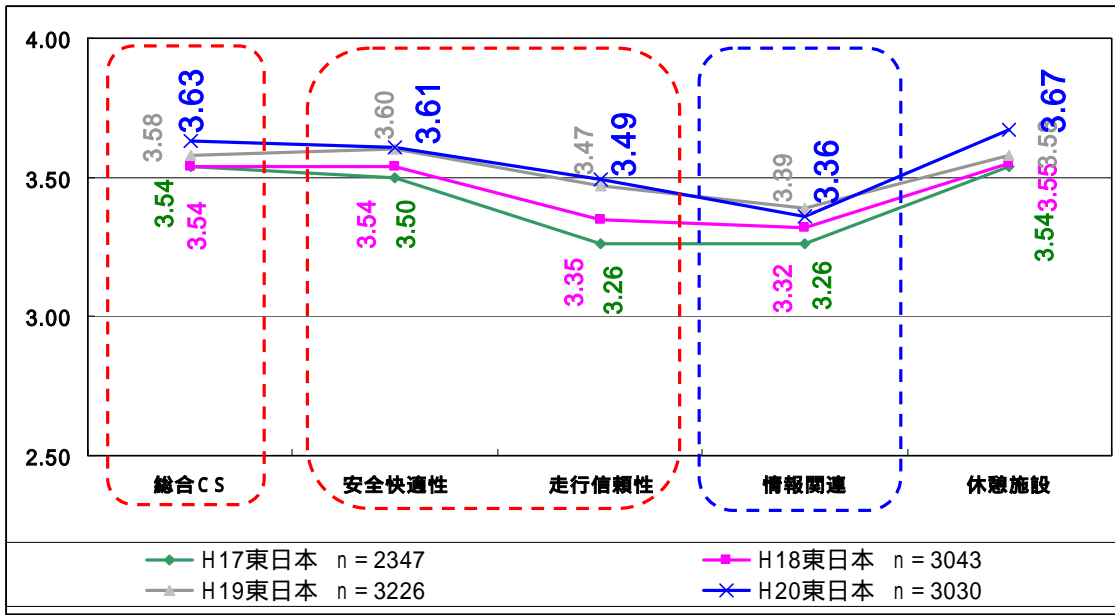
4.00
3.50
3.00
2.50

3.58 3.63
3.54
3.54

3.60 3.61
3.54 3.50

3.47 3.49
3.35 3.26

3.39 3.36
3.32 3.26

3.67
3.58
3.54 3.55

総合CS
安全快適性
走行信頼性
情報関連
休憩施設

H17東日本 n = 2347
H18東日本 n = 3043
H19東日本 n = 3226
H20東日本 n = 3030